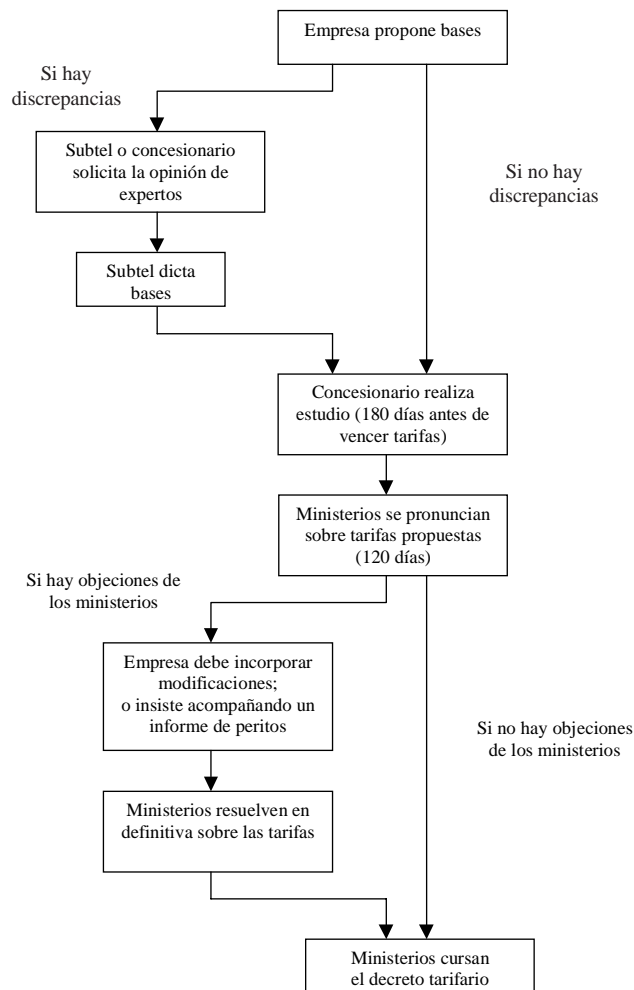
Empresa propone bases

Si hay discrepancias

Subtel o concesionario solicita la opinión de expertos

Subtel dicta bases

Si no hay discrepancias

Concesionario realiza estudio (180 días antes de vencer tarifas)

Ministerios se pronuncian sobre tarifas propuestas (120 días)

Si hay objeciones de los ministerios

Empresa debe incorporar modificaciones; o insiste acompañando un informe de peritos

Si no hay objeciones de los ministerios

Ministerios resuelven en definitiva sobre las tarifas

Ministerios cursan el decreto tarifario